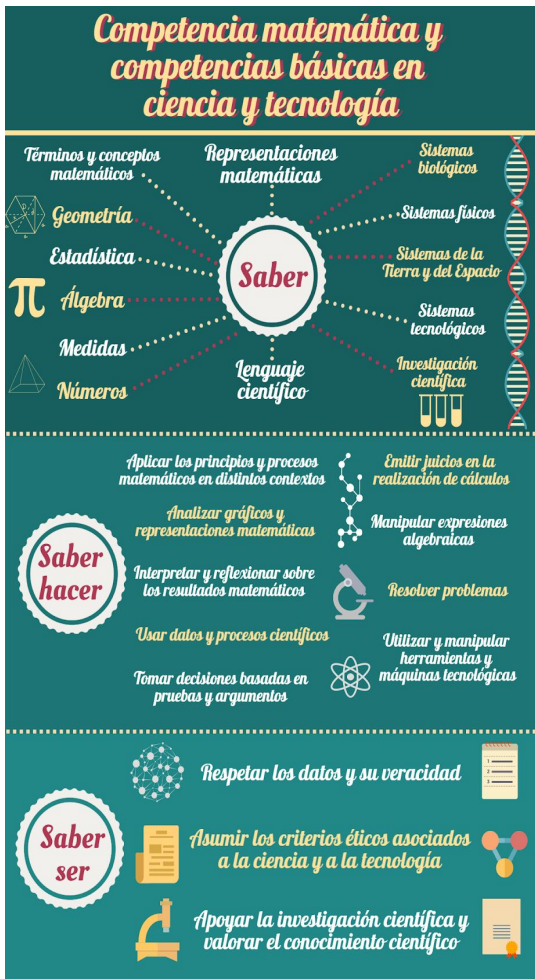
Competencia matemática y competencias básicas en ciencia y tecnología

Términos y conceptos matemáticos

Representaciones matemáticas

Sistemas biológicos

Geometría

Sistemas físicos

Estadística

Saber

Sistemas de la Tierra y del Espacio

$\pi$

Álgebra

Sistemas tecnológicos

Medidas

Números

Lenguaje científico

Investigación científica

Aplicar los principios y procesos matemáticos en distintos contextos

Emitir juicios en la realización de cálculos

Analizar gráficos y representaciones matemáticas

Manipular expresiones algebraicas

Saber hacer

Interpretar y reflexionar sobre los resultados matemáticos

Resolver problemas

Usar datos y procesos científicos

Utilizar y manipular herramientas y máquinas tecnológicas

Tomar decisiones basadas en pruebas y argumentos

Respetar los datos y su veracidad

Saber ser

Asumir los criterios éticos asociados a la ciencia y a la tecnología

Apoyar la investigación científica y valorar el conocimiento científico